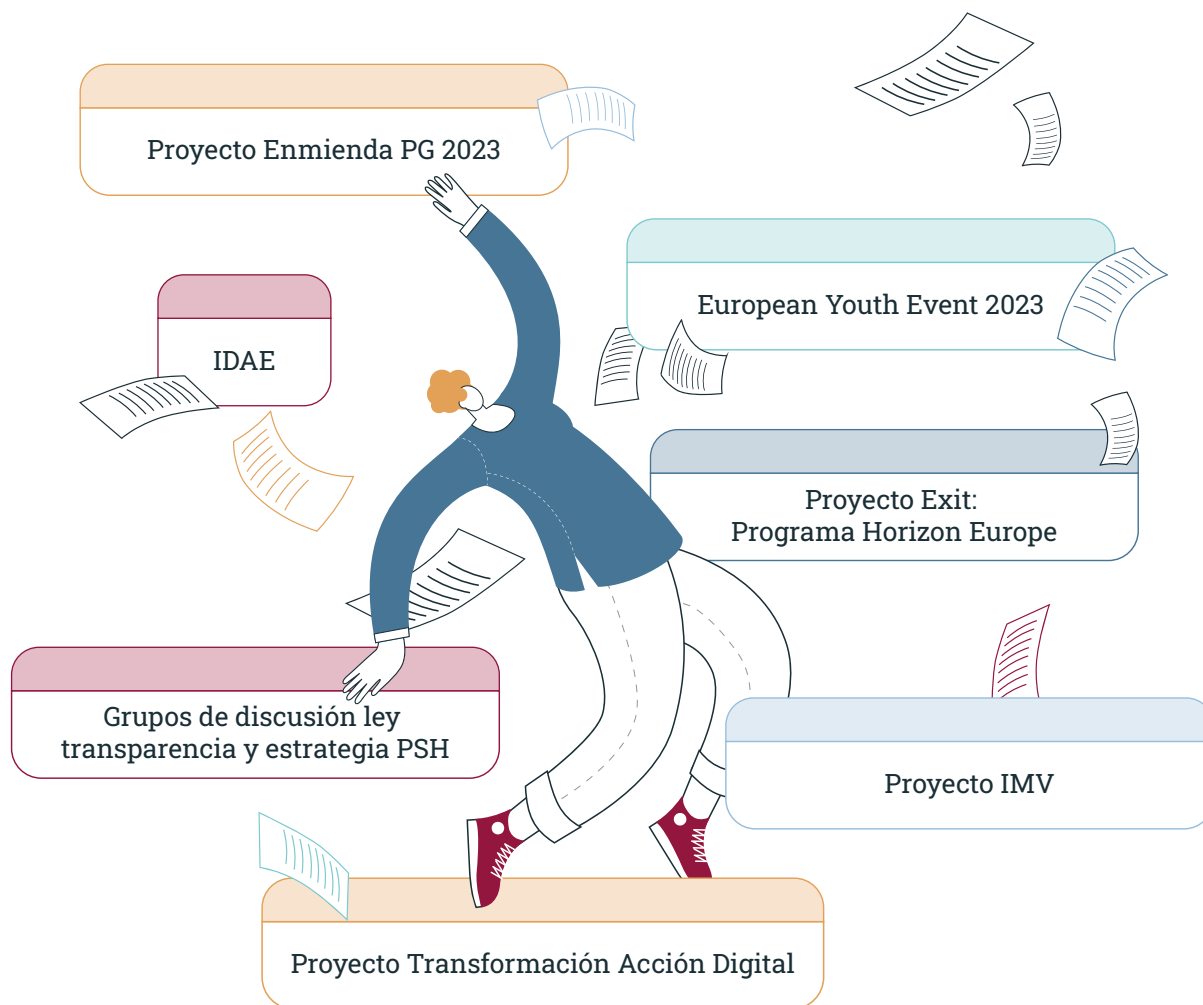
Proyecto Enmienda PG 2023

European Youth Event 2023

IDAE

Proyecto Exit:
Programa Horizon Europe

Grupos de discusión ley transparencia y estrategia PSH

Proyecto IMV

Proyecto Transformación Acción Digital